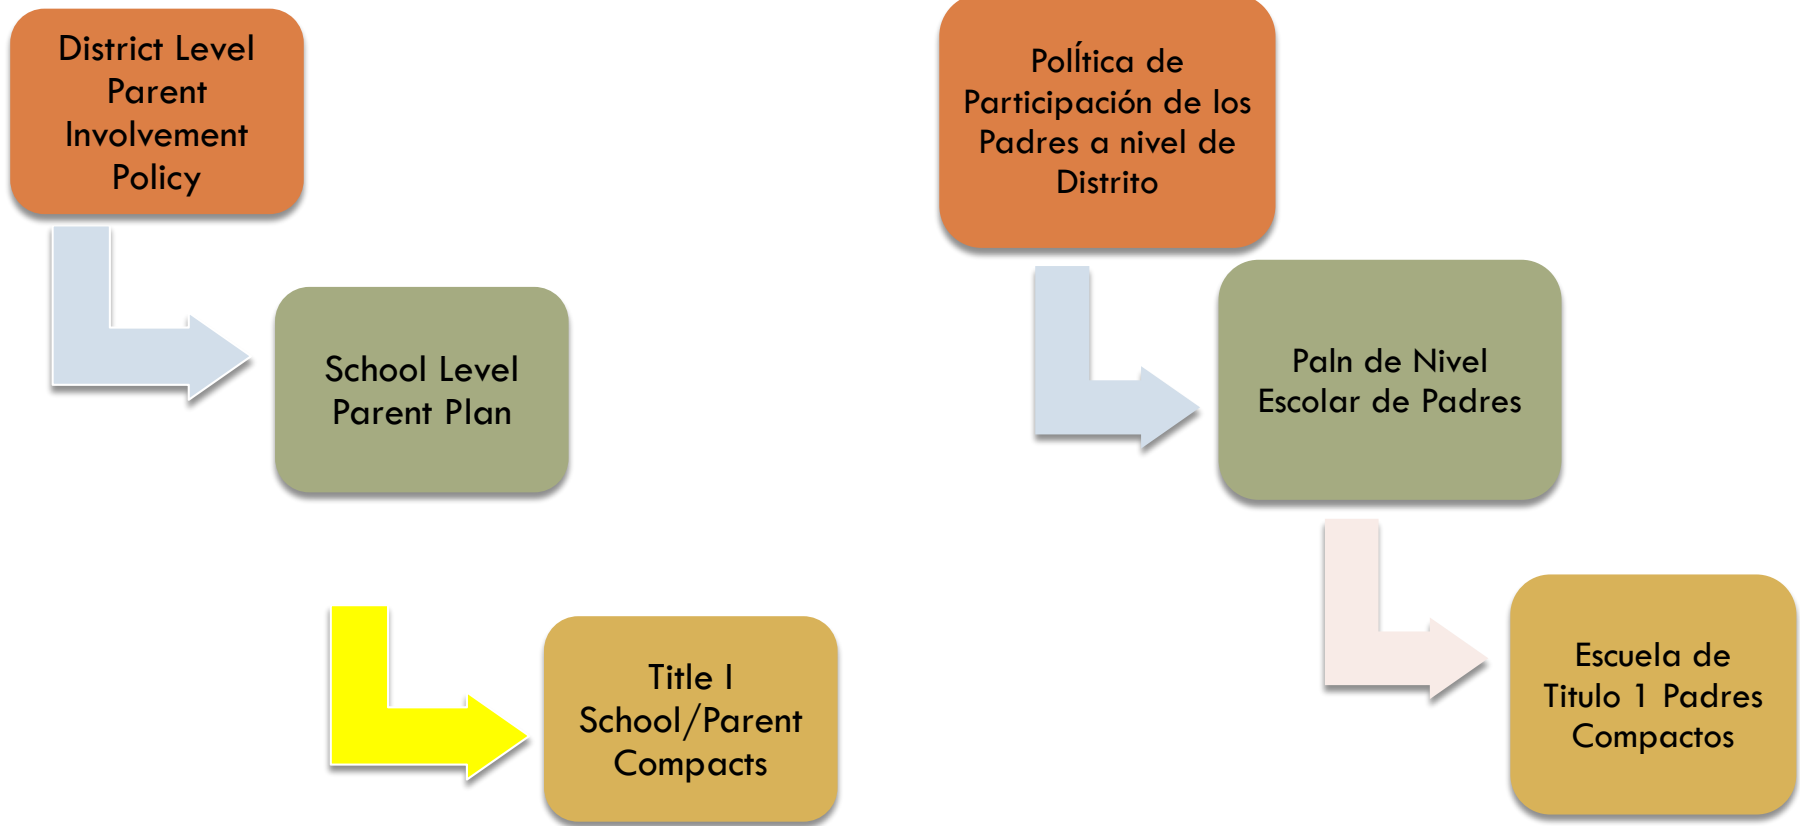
District Level Parent Involvement Policy

School Level Parent Plan

Title I School/Parent Compacts

PolÍtica de Participación de los Padres a nivel de Distrito

Paln de Nivel Escolar de Padres

Escuela de Titulo 1 Padres Compactos